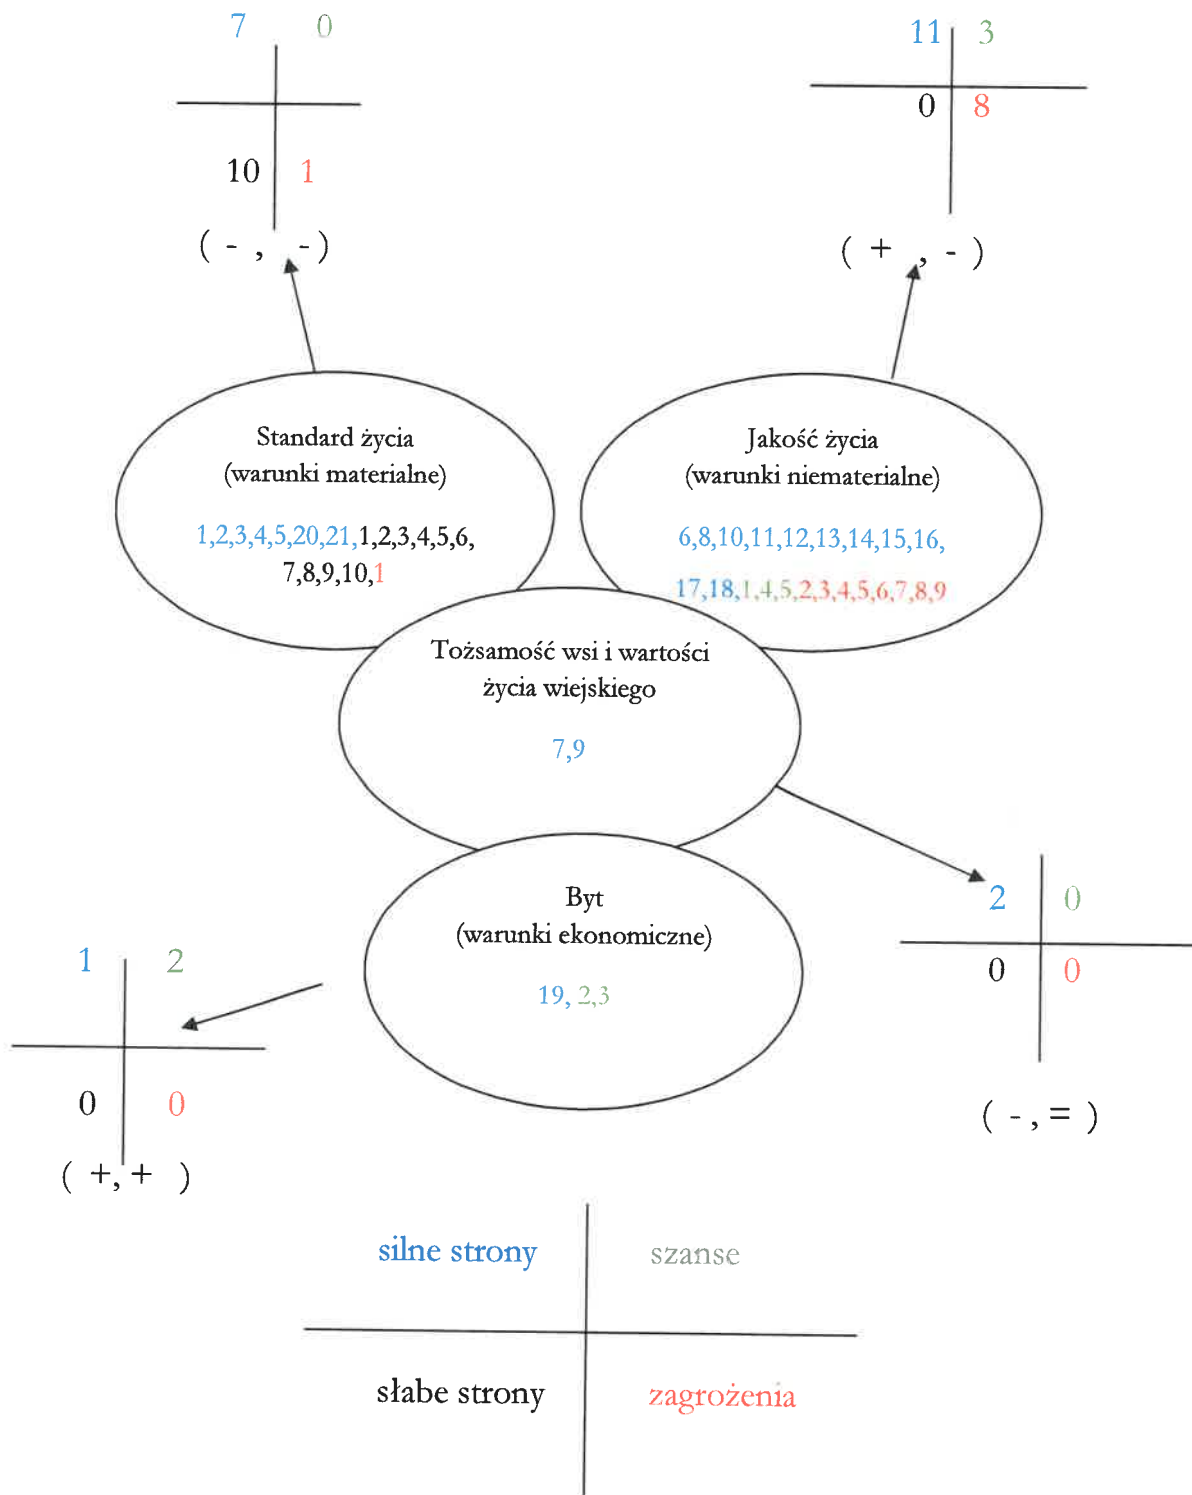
| 7 | 0 |
|---|---|
| 10 | 1 |

( - , - )

| 11 | 3 |
|---|---|
| 0 | 8 |

( + , - )

Standard życia
(warunki materialne)

1,2,3,4,5,20,21,1,2,3,4,5,6,
7,8,9,10,1

Jakość życia
(warunki niematerialne)

6,8,10,11,12,13,14,15,16,
17,18,1,4,5,2,3,4,5,6,7,8,9

Tożsamość wsi i wartości
życia wiejskiego

7,9

Byt
(warunki ekonomiczne)

19, 2,3

| 2 | 0 |
|---|---|
| 0 | 0 |

( - , = )

| 1 | 2 |
|---|---|
| 0 | 0 |

( +, + )

| silne strony | szanse |
|---|---|
| słabe strony | zagrożenia |